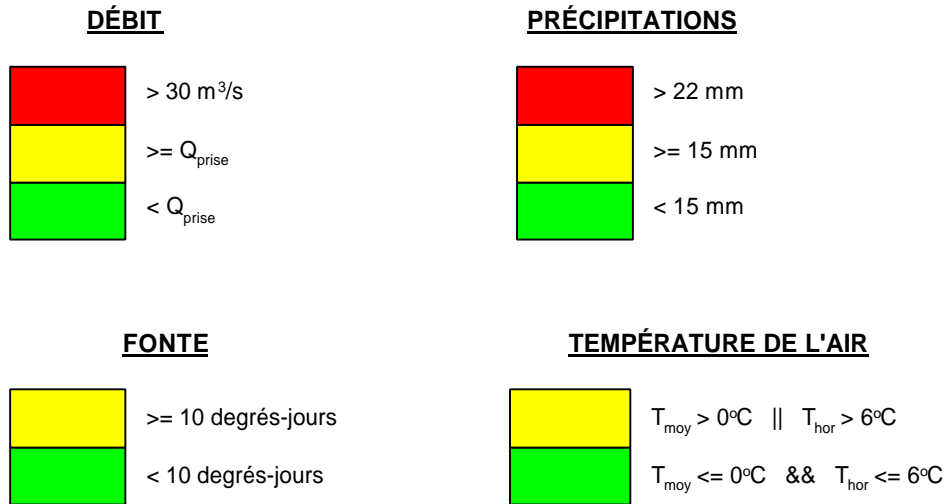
DÉBIT

> 30 m$^3$/s

>= $Q_{prise}$

< $Q_{prise}$

PRÉCIPITATIONS

> 22 mm

>= 15 mm

< 15 mm

FONTE

>= 10 degrés-jours

< 10 degrés-jours

TEMPÉRATURE DE L'AIR

$T_{moy}$ > 0$^o$C || $T_{hor}$ > 6$^o$C

$T_{moy}$ <= 0$^o$C && $T_{hor}$ <= 6$^o$C